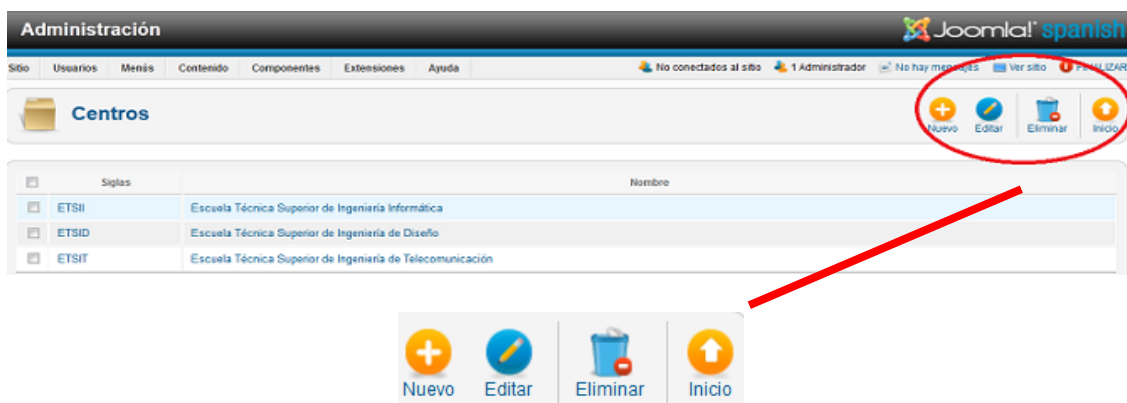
Administración

Joomla! spanish

Sitio Usuarios Menús Contenido Componentes Extensiones Ayuda

No conectados al sitio 1 Administrador No hay mensajes Ver sitio FINALIZAR

Centros

Nuevo Editar Eliminar Inicio

| | Siglas | Nombre |
|---|---|---|
| | ETSII | Escuela Técnica Superior de Ingeniería Informática |
| | ETSID | Escuela Técnica Superior de Ingeniería de Diseño |
| | ETSIT | Escuela Técnica Superior de Ingeniería de Telecomunicación |

Nuevo Editar Eliminar Inicio